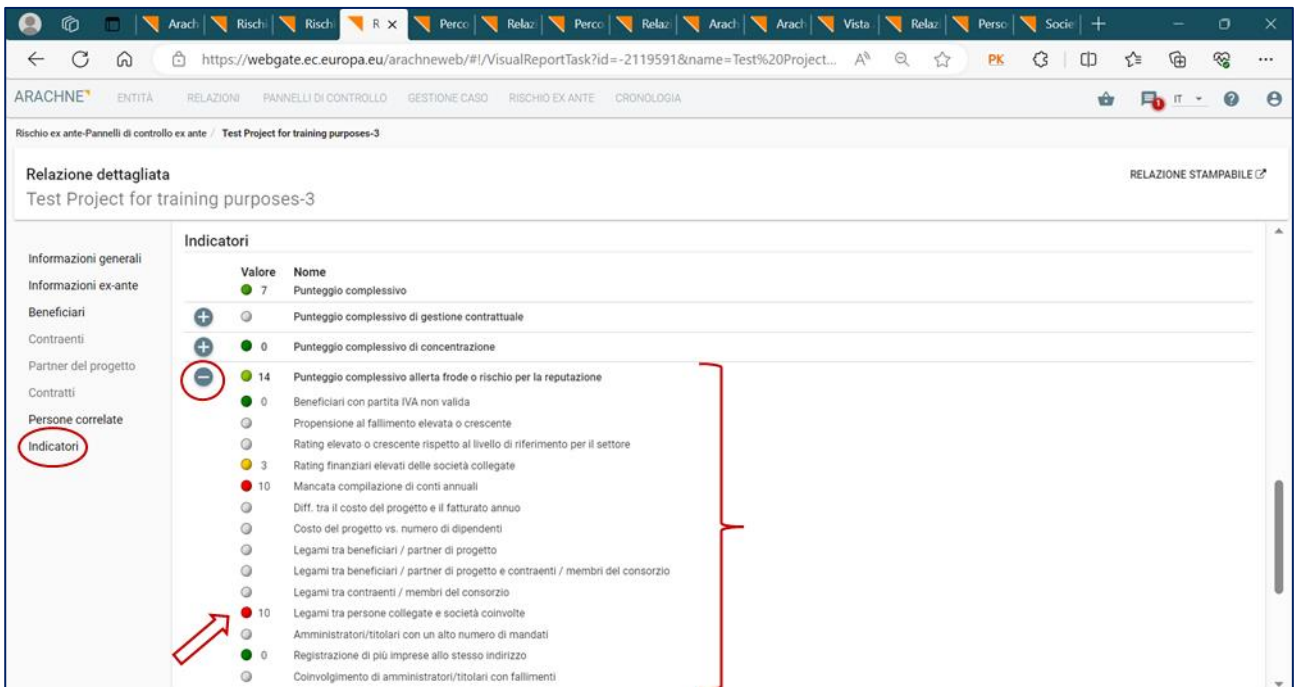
Arach | Rischi | Rischi | R × | Perco | Relaz | Perco | Relaz | Arach | Arach | Vista | Relaz | Perso | Socie | +

https://webgate.ec.europa.eu/arachneweb/#!/VisualReportTask?id=-2119591&name=Test%20Project...

PK

ARACHNE ENTITÀ RELAZIONI PANNELLI DI CONTROLLO GESTIONE CASO RISCHIO EX ANTE CRONOLOGIA

IT

Rischio ex ante-Pannelli di controllo ex ante / Test Project for training purposes-3

Relazione dettagliata
Test Project for training purposes-3

RELAZIONE STAMPABILE

Informazioni generali
Informazioni ex-ante
Beneficiari
Contraenti
Partner del progetto
Contratti
Persone correlate
Indicatori

Indicatori

| Valore | Nome |
|---|---|
| 7 | Punteggio complessivo |
| | Punteggio complessivo di gestione contrattuale |
| 0 | Punteggio complessivo di concentrazione |
| 14 | Punteggio complessivo allerta frode o rischio per la reputazione |
| 0 | Beneficiari con partita IVA non valida |
| | Propensione al fallimento elevata o crescente |
| | Rating elevato o crescente rispetto al livello di riferimento per il settore |
| 3 | Rating finanziari elevati delle società collegate |
| 10 | Mancata compilazione di conti annuali |
| | Diff. tra il costo del progetto e il fatturato annuo |
| | Costo del progetto vs. numero di dipendenti |
| | Legami tra beneficiari / partner di progetto |
| | Legami tra beneficiari / partner di progetto e contraenti / membri del consorzio |
| | Legami tra contraenti / membri del consorzio |
| 10 | Legami tra persone collegate e società coinvolte |
| | Amministratori/titolari con un alto numero di mandati |
| 0 | Registrazione di più imprese allo stesso indirizzo |
| | Coinvolgimento di amministratori/titolari con fallimenti |